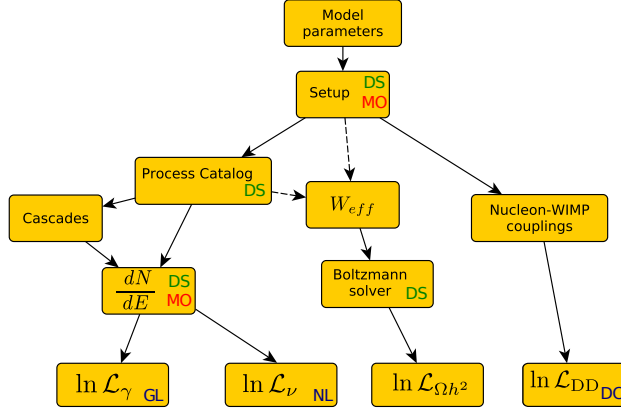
Model parameters

Setup DS MO

Process Catalog DS

$W_{eff}$

Nucleon-WIMP couplings

Cascades

$\frac{dN}{dE}$ DS MO

Boltzmann solver DS

$\ln \mathcal{L}_\gamma$ GL

$\ln \mathcal{L}_\nu$ NL

$\ln \mathcal{L}_{\Omega h^2}$

$\ln \mathcal{L}_{\mathrm{DD}}$ DC